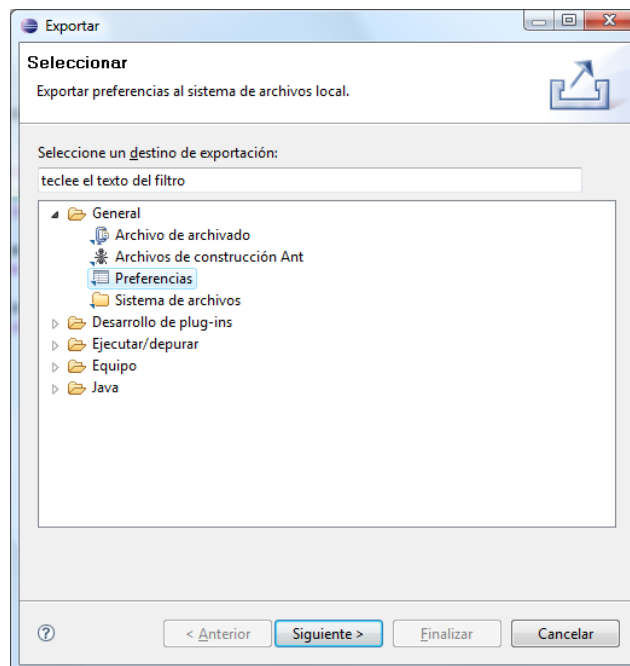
Exportar

Seleccionar

Exportar preferencias al sistema de archivos local.

Seleccione un destino de exportación:

teclee el texto del filtro

General
Archivo de archivado
Archivos de construcción Ant
Preferencias
Sistema de archivos
Desarrollo de plug-ins
Ejecutar/depurar
Equipo
Java

?

< Anterior

Siguiente >

Finalizar

Cancelar